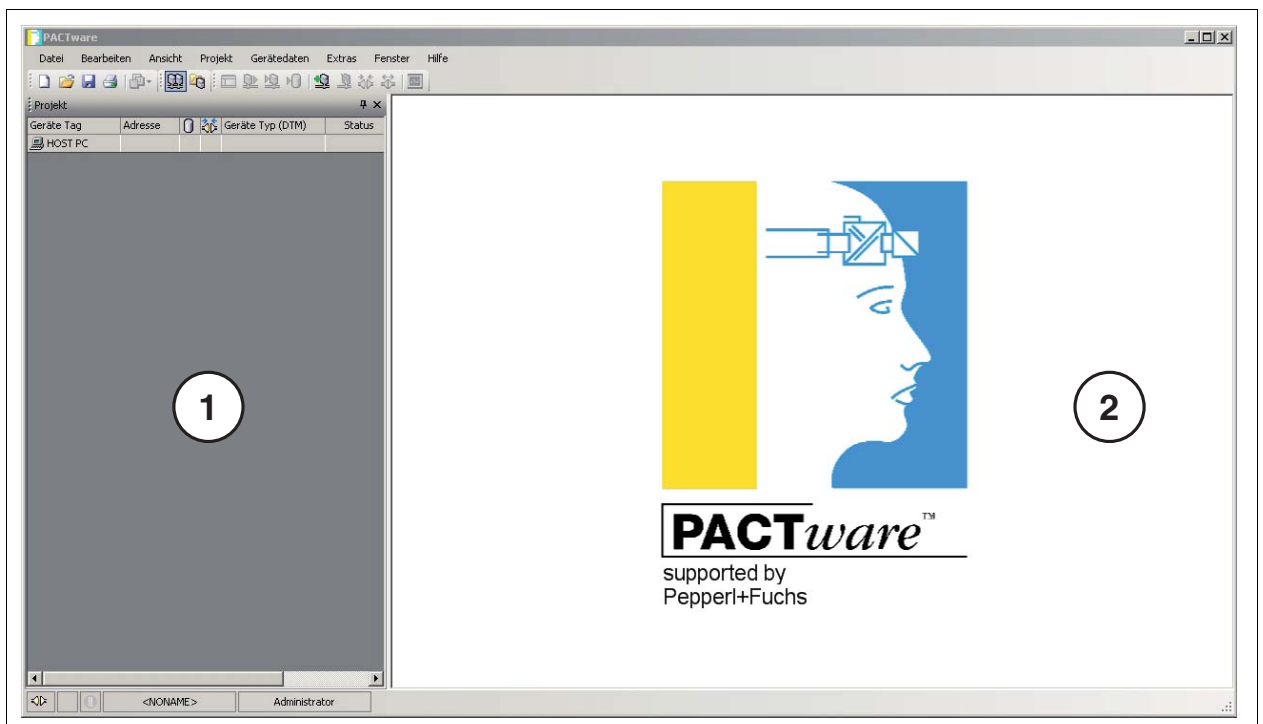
PACTware

Datei Bearbeiten Ansicht Projekt Gerätedaten Extras Fenster Hilfe

Projekt

| Geräte Tag | Adresse | | | Geräte Typ (DTM) | Status |
|---|---|---|---|---|---|
| HOST PC | | | | | |

1

2

PACTware™
supported by
Pepperl+Fuchs

<NONAME>

Administrator